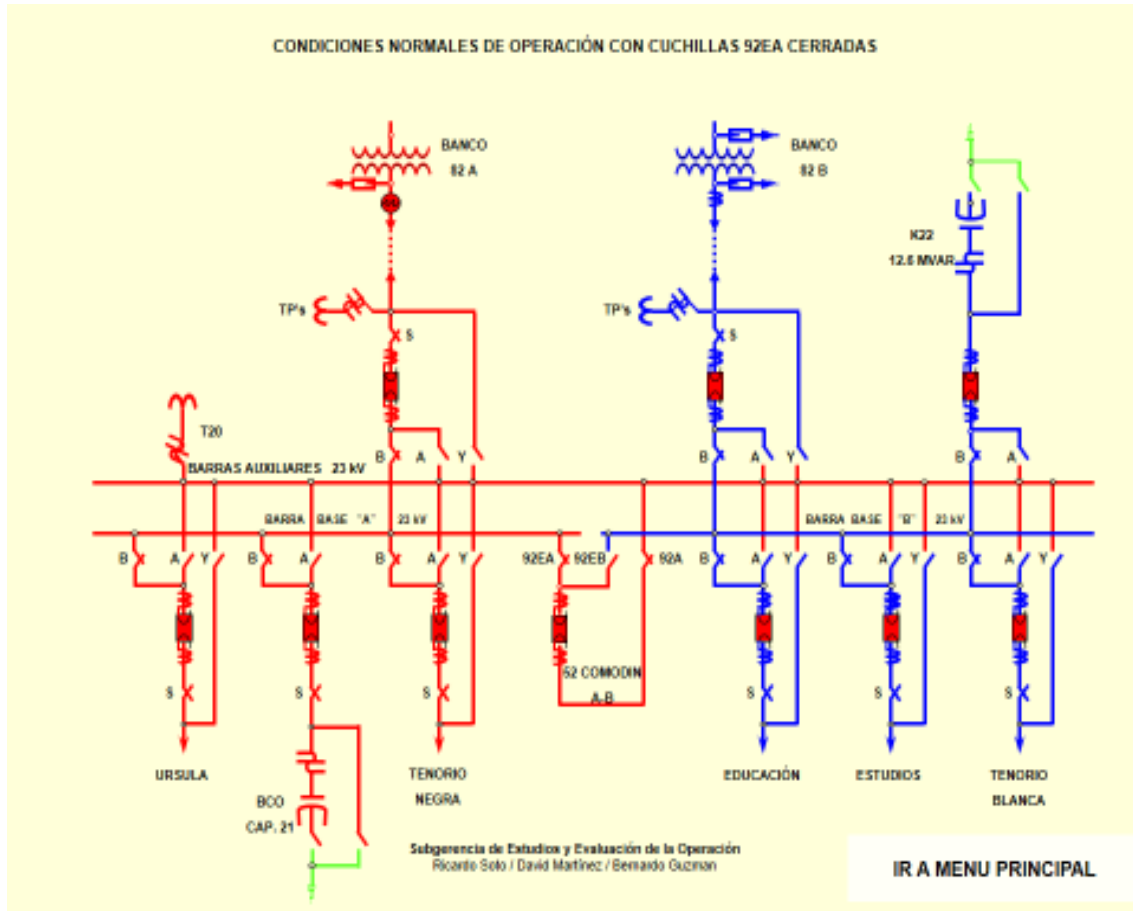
CONDICIONES NORMALES DE OPERACIÓN CON CUCHILLAS 92EA CERRADAS

BANCO
82 A

BANCO
82 B

K22
12.6 MVAR

TP's

TP's

S

S

T20

BARRAS AUXILIARES 23 kV

B A Y

B A Y

B A

BARRA BASE "A" 23 kV

BARRA BASE "B" 23 kV

B A Y

B A

B A Y

92EA 92EB 92A

B A Y

B A Y

B A Y

S S S

52 COMODIN
A-B

S S S

URSULA

TENORIO
NEGRA

EDUCACIÓN

ESTUDIOS

TENORIO
BLANCA

BCO
CAP. 21

Subgerencia de Estudios y Evaluación de la Operación
Ricardo Soto / David Martínez / Bernardo Guzman

IR A MENU PRINCIPAL